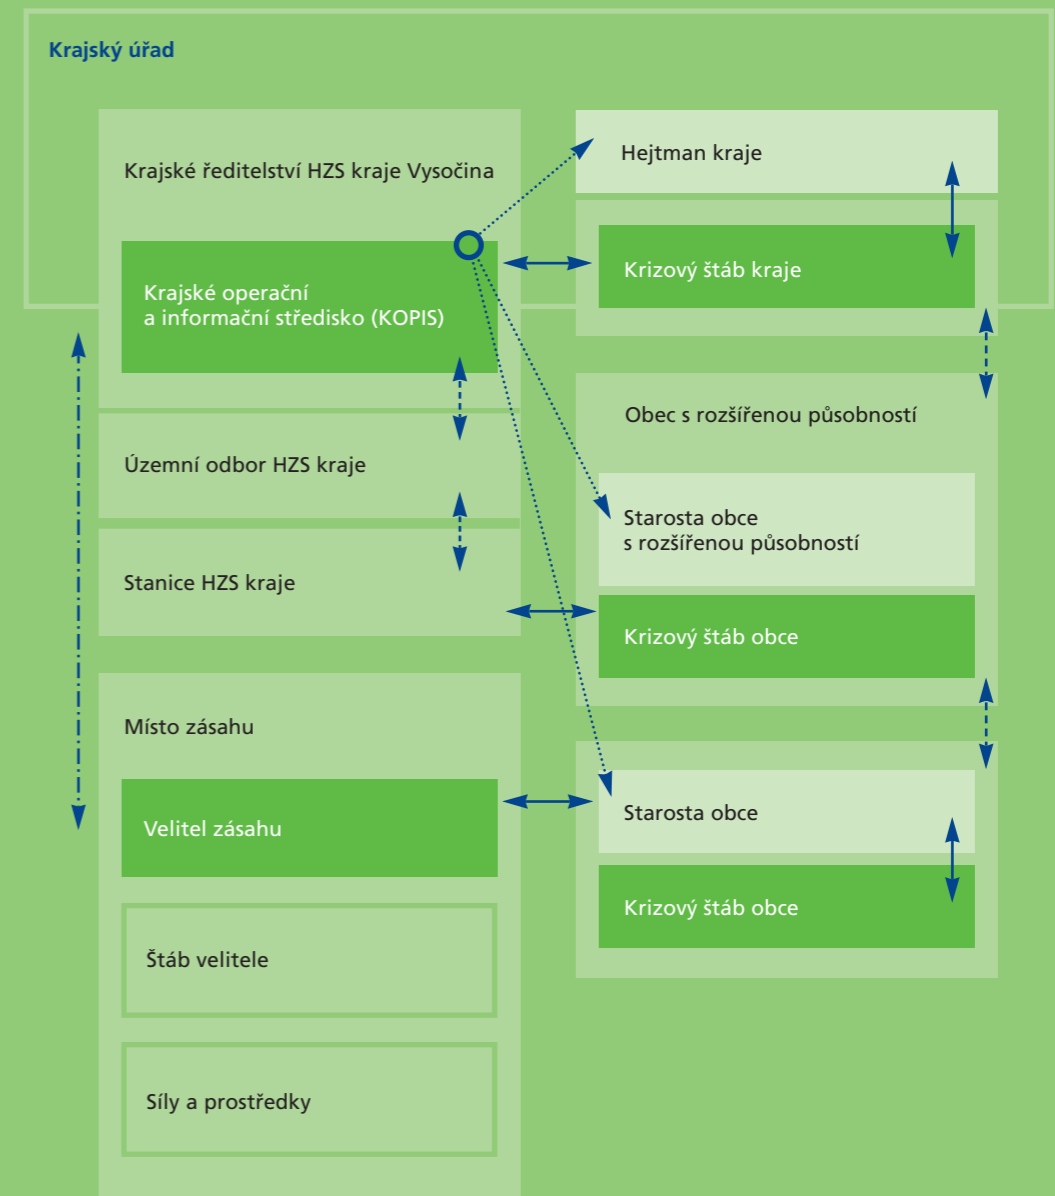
Krajský úřad

Krajské ředitelství HZS kraje Vysočina

Krajské operační a informační středisko (KOPIS)

Územní odbor HZS kraje

Stanice HZS kraje

Místo zásahu

Velitel zásahu

Štáb velitele

Síly a prostředky

Hejtman kraje

Krizový štáb kraje

Obec s rozšířenou působností

Starosta obce s rozšířenou působností

Krizový štáb obce

Starosta obce

Krizový štáb obce